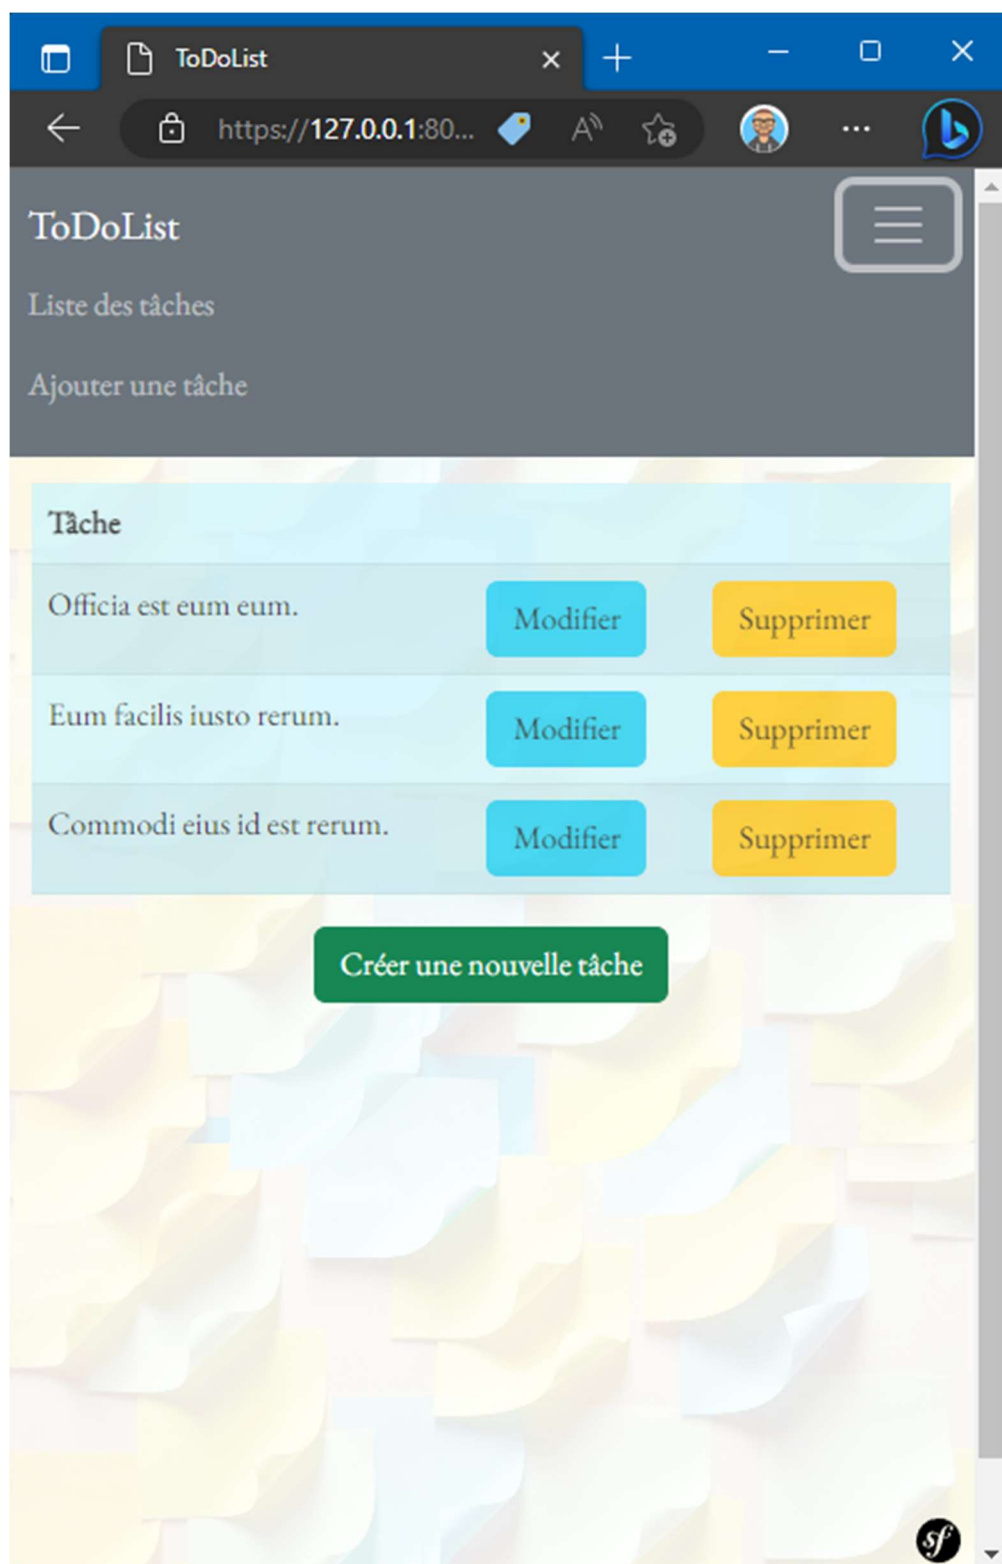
ToDoList

https://127.0.0.1:80...

ToDoList

Liste des tâches

Ajouter une tâche

| Tâche | | |
|---|---|---|
| Officia est eum eum. | Modifier | Supprimer |
| Eum facilis iusto rerum. | Modifier | Supprimer |
| Commodi eius id est rerum. | Modifier | Supprimer |

Créer une nouvelle tâche

sf